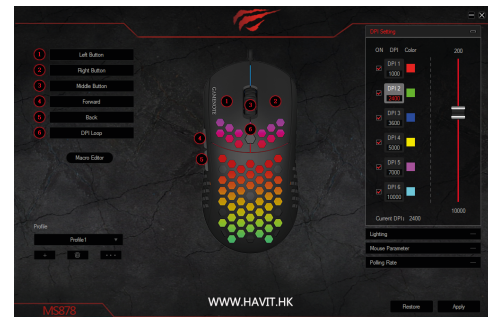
— ×

1 Left Button
2 Right Button
3 Middle Button
4 Forward
5 Back
6 DPI Loop

Macro Editor

Profile
Profile1 +
- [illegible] · · ·

GAMENOTE
1 3 2
6
4
5

DPI Setting
ON DPI Color 200
DPI 1 1000
DPI 2 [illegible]
DPI 3 3000
DPI 4 5000
DPI 5 7000
DPI 6 10000
10000
Current DPI: 2400

Lighting —
Mouse Parameter —
Polling Rate —

MS878
WWW.HAVIT.HK
Restore Apply